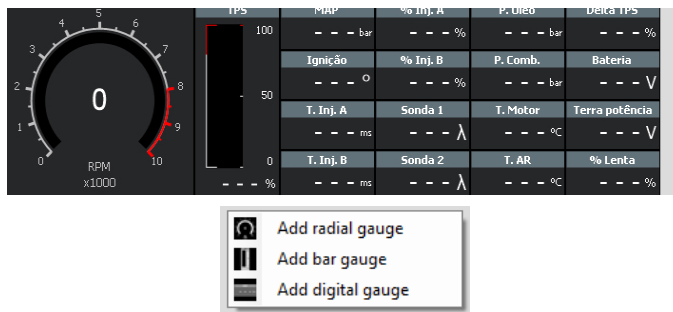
5
4
6
3
7
2
8
1
9
0
10
0
RPM
x1000

TPS
100
50
0
- - - %

MAP
- - - bar

% Inj. A
- - - %

P. Óleo
- - - bar

Delta TPS
- - - %

Ignição
- - - °

% Inj. B
- - - %

P. Comb.
- - - bar

Bateria
- - - V

T. Inj. A
- - - ms

Sonda 1
- - - λ

T. Motor
- - - °C

Terra potência
- - - V

T. Inj. B
- - - ms

Sonda 2
- - - λ

T. AR
- - - °C

% Lenta
- - - %

Add radial gauge
Add bar gauge
Add digital gauge